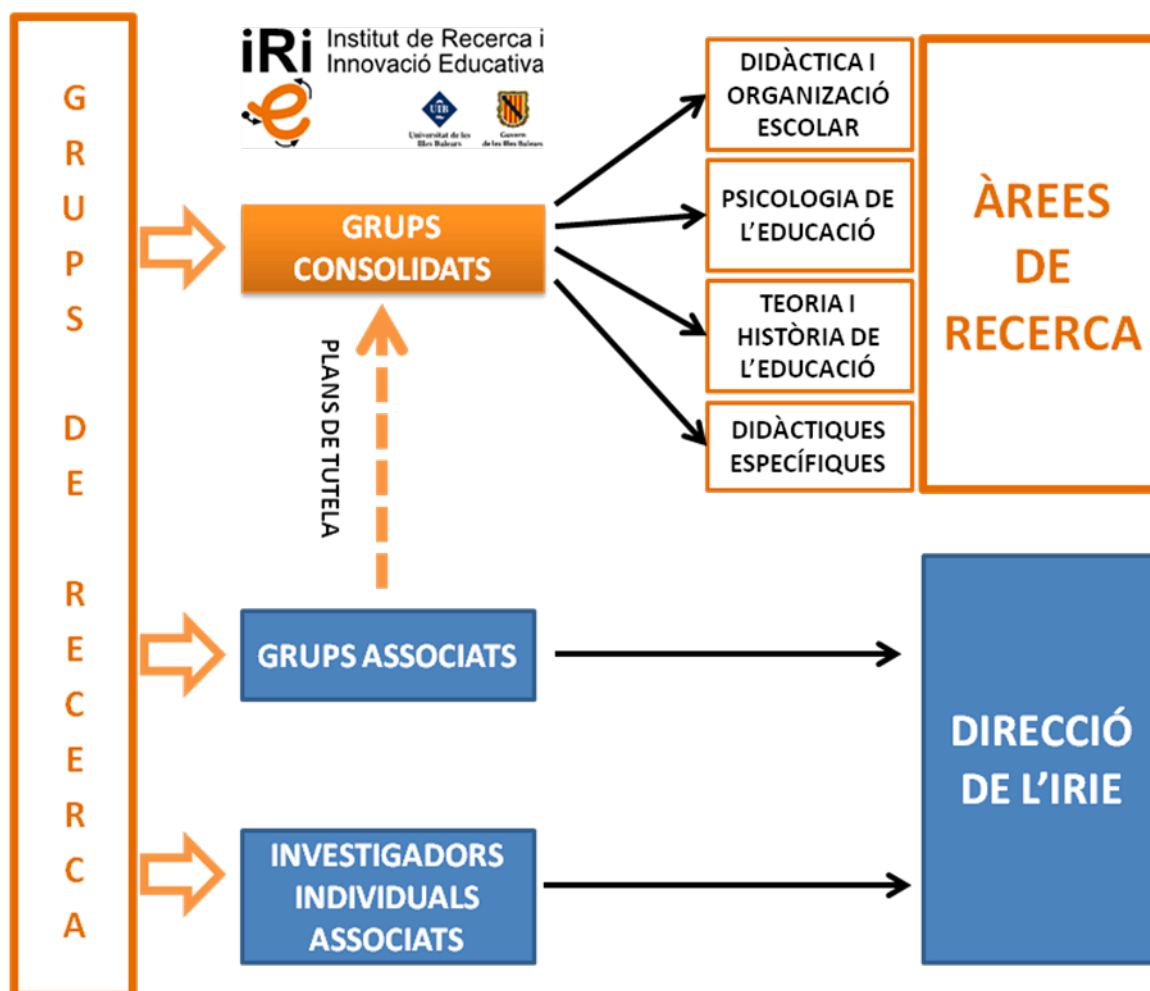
GRUPS DE RECERCA

iRi Institut de Recerca i Innovació Educativa

Universitat de les Illes Balears

Govern de les Illes Balears

GRUPS CONSOLIDATS

PLANS DE TUTELA

GRUPS ASSOCIATS

INVESTIGADORS INDIVIDUALS ASSOCIATS

DIDÀCTICA I ORGANIZACIÓ ESCOLAR

PSICOLOGIA DE L'EDUCACIÓ

TEORIA I HISTÒRIA DE L'EDUCACIÓ

DIDÀCTIQUES ESPECÍFIQUES

ÀREES DE RECERCA

DIRECCIÓ DE L'IRIE